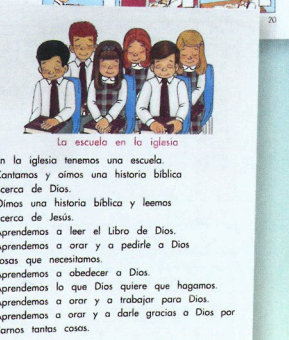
20

La escuela en la iglesia

En la iglesia tenemos una escuela.
Cantamos y oímos una historia bíblica
cerca de Dios.
Oímos una historia bíblica y leemos
cerca de Jesús.
Aprendemos a leer el Libro de Dios.
Aprendemos a orar y a pedirle a Dios
cosas que necesitamos.
Aprendemos a obedecer a Dios.
Aprendemos lo que Dios quiere que hagamos.
Aprendemos a orar y a trabajar para Dios.
Aprendemos a orar y a darle gracias a Dios por
darnos tantas cosas.